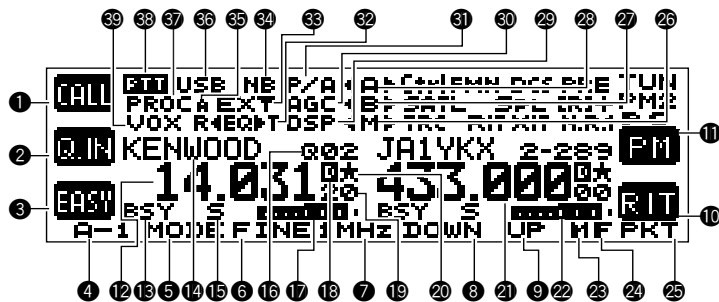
39 38 37 36 35 34 33 32 31 30 29 28 27 26

1 CALL
2 Q.IN
3 EASY

PTT USB NB P/A A
PROC EXT AGC B
VOX R EQ T DSP M

TUN
M
FM 11

KENWOOD 002 JA1YKX 2-289

14.031 433.000

RIT 10

BSY S BSY S

A-1 MODE FINE MHz DOWN UP MF PKT

4 12 13 5 14 15 6 16 17 18 7 19 20 8 21 9 22 23 24 25